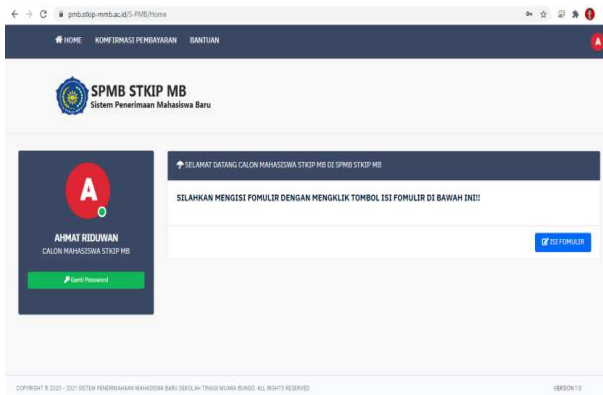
pmb.stkip-mmb.ac.id/S-PMB/Home

HOME KOMFIRMASI PEMBAYARAN BANTUAN

A

SPMB STKIP MB
Sistem Penerimaan Mahasiswa Baru

A

AHMAT RIDUWAN
CALON MAHASISWA STKIP MB

Ganti Password

SELAMAT DATANG CALON MAHASISWA STKIP MB DI SPMB STKIP MB

SILAHKAN MENGISI FOMULIR DENGAN MENGKLIK TOMBOL ISI FOMULIR DI BAWAH INI!!

ISI FOMULIR

COPYRIGHT © 2020 - 2021 SISTEM PENERIMAAN MAHASISWA BARU SEKOLAH TINGGI MUARA BUNGO. ALL RIGHTS RESERVED.

VERSION 1.0